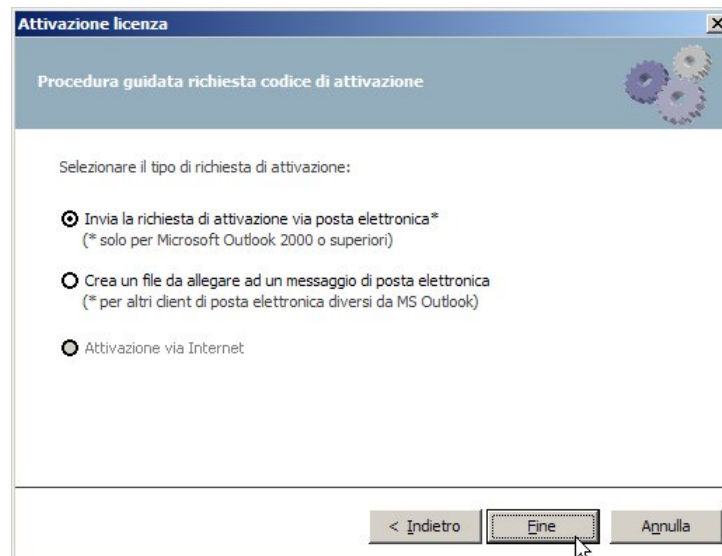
Attivazione licenza

Procedura guidata richiesta codice di attivazione

Selezionare il tipo di richiesta di attivazione:

Invia la richiesta di attivazione via posta elettronica*
(* solo per Microsoft Outlook 2000 o superiori)

Crea un file da allegare ad un messaggio di posta elettronica
(* per altri client di posta elettronica diversi da MS Outlook)

Attivazione via Internet

< Indietro
Fine
Annulla